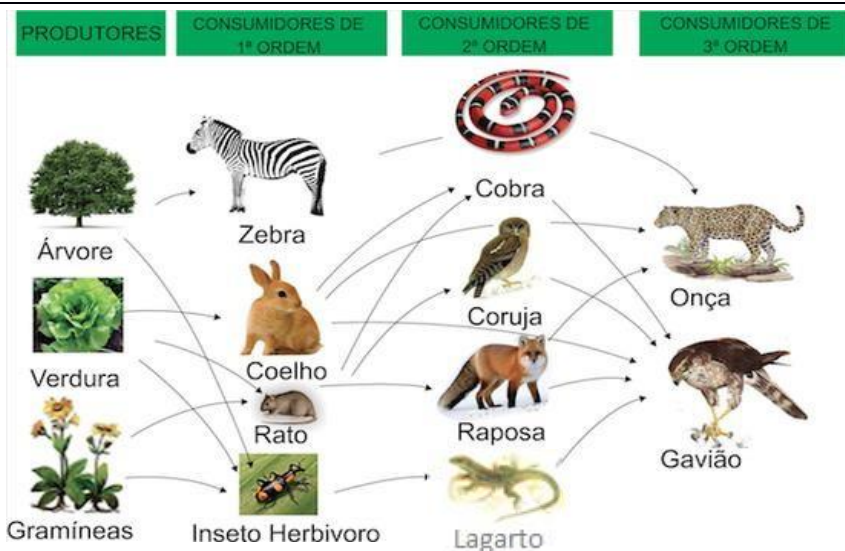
PRODUTORES

CONSUMIDORES DE 1ª ORDEM

CONSUMIDORES DE 2ª ORDEM

CONSUMIDORES DE 3ª ORDEM

Árvore

Zebra

Cobra

Onça

Coruja

Verdura

Coelho

Rato

Raposa

Gavião

Gramíneas

Inseto Herbivoro

Lagarto